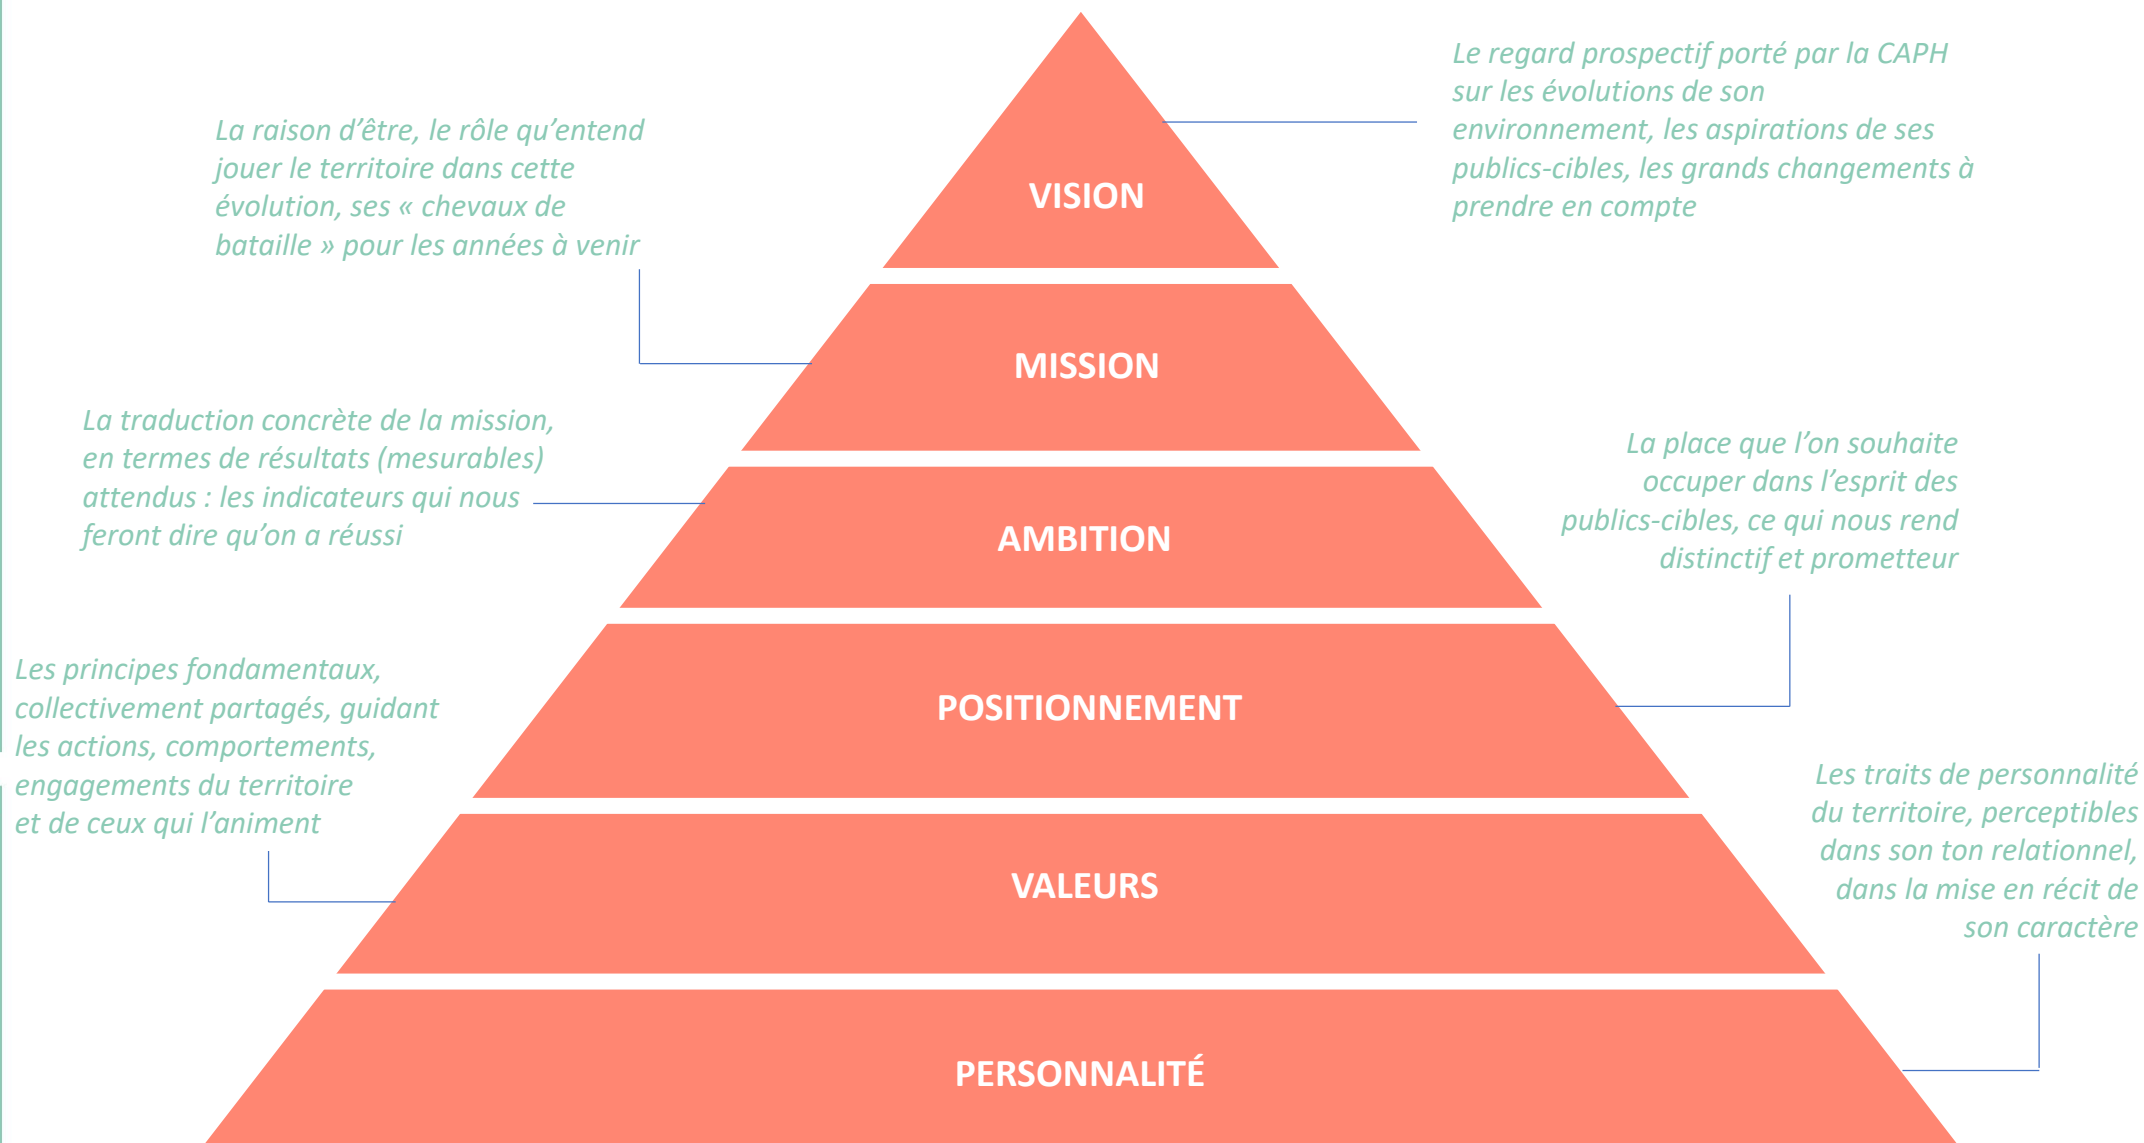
Le regard prospectif porté par la CAPH sur les évolutions de son environnement, les aspirations de ses publics-cibles, les grands changements à prendre en compte

La raison d’être, le rôle qu’entend jouer le territoire dans cette évolution, ses « chevaux de bataille » pour les années à venir

VISION

MISSION

La traduction concrète de la mission, en termes de résultats (mesurables) attendus : les indicateurs qui nous feront dire qu’on a réussi

AMBITION

La place que l’on souhaite occuper dans l’esprit des publics-cibles, ce qui nous rend distinctif et prometteur

POSITIONNEMENT

Les principes fondamentaux, collectivement partagés, guidant les actions, comportements, engagements du territoire et de ceux qui l’animent

VALEURS

Les traits de personnalité du territoire, perceptibles dans son ton relationnel, dans la mise en récit de son caractère

PERSONNALITÉ